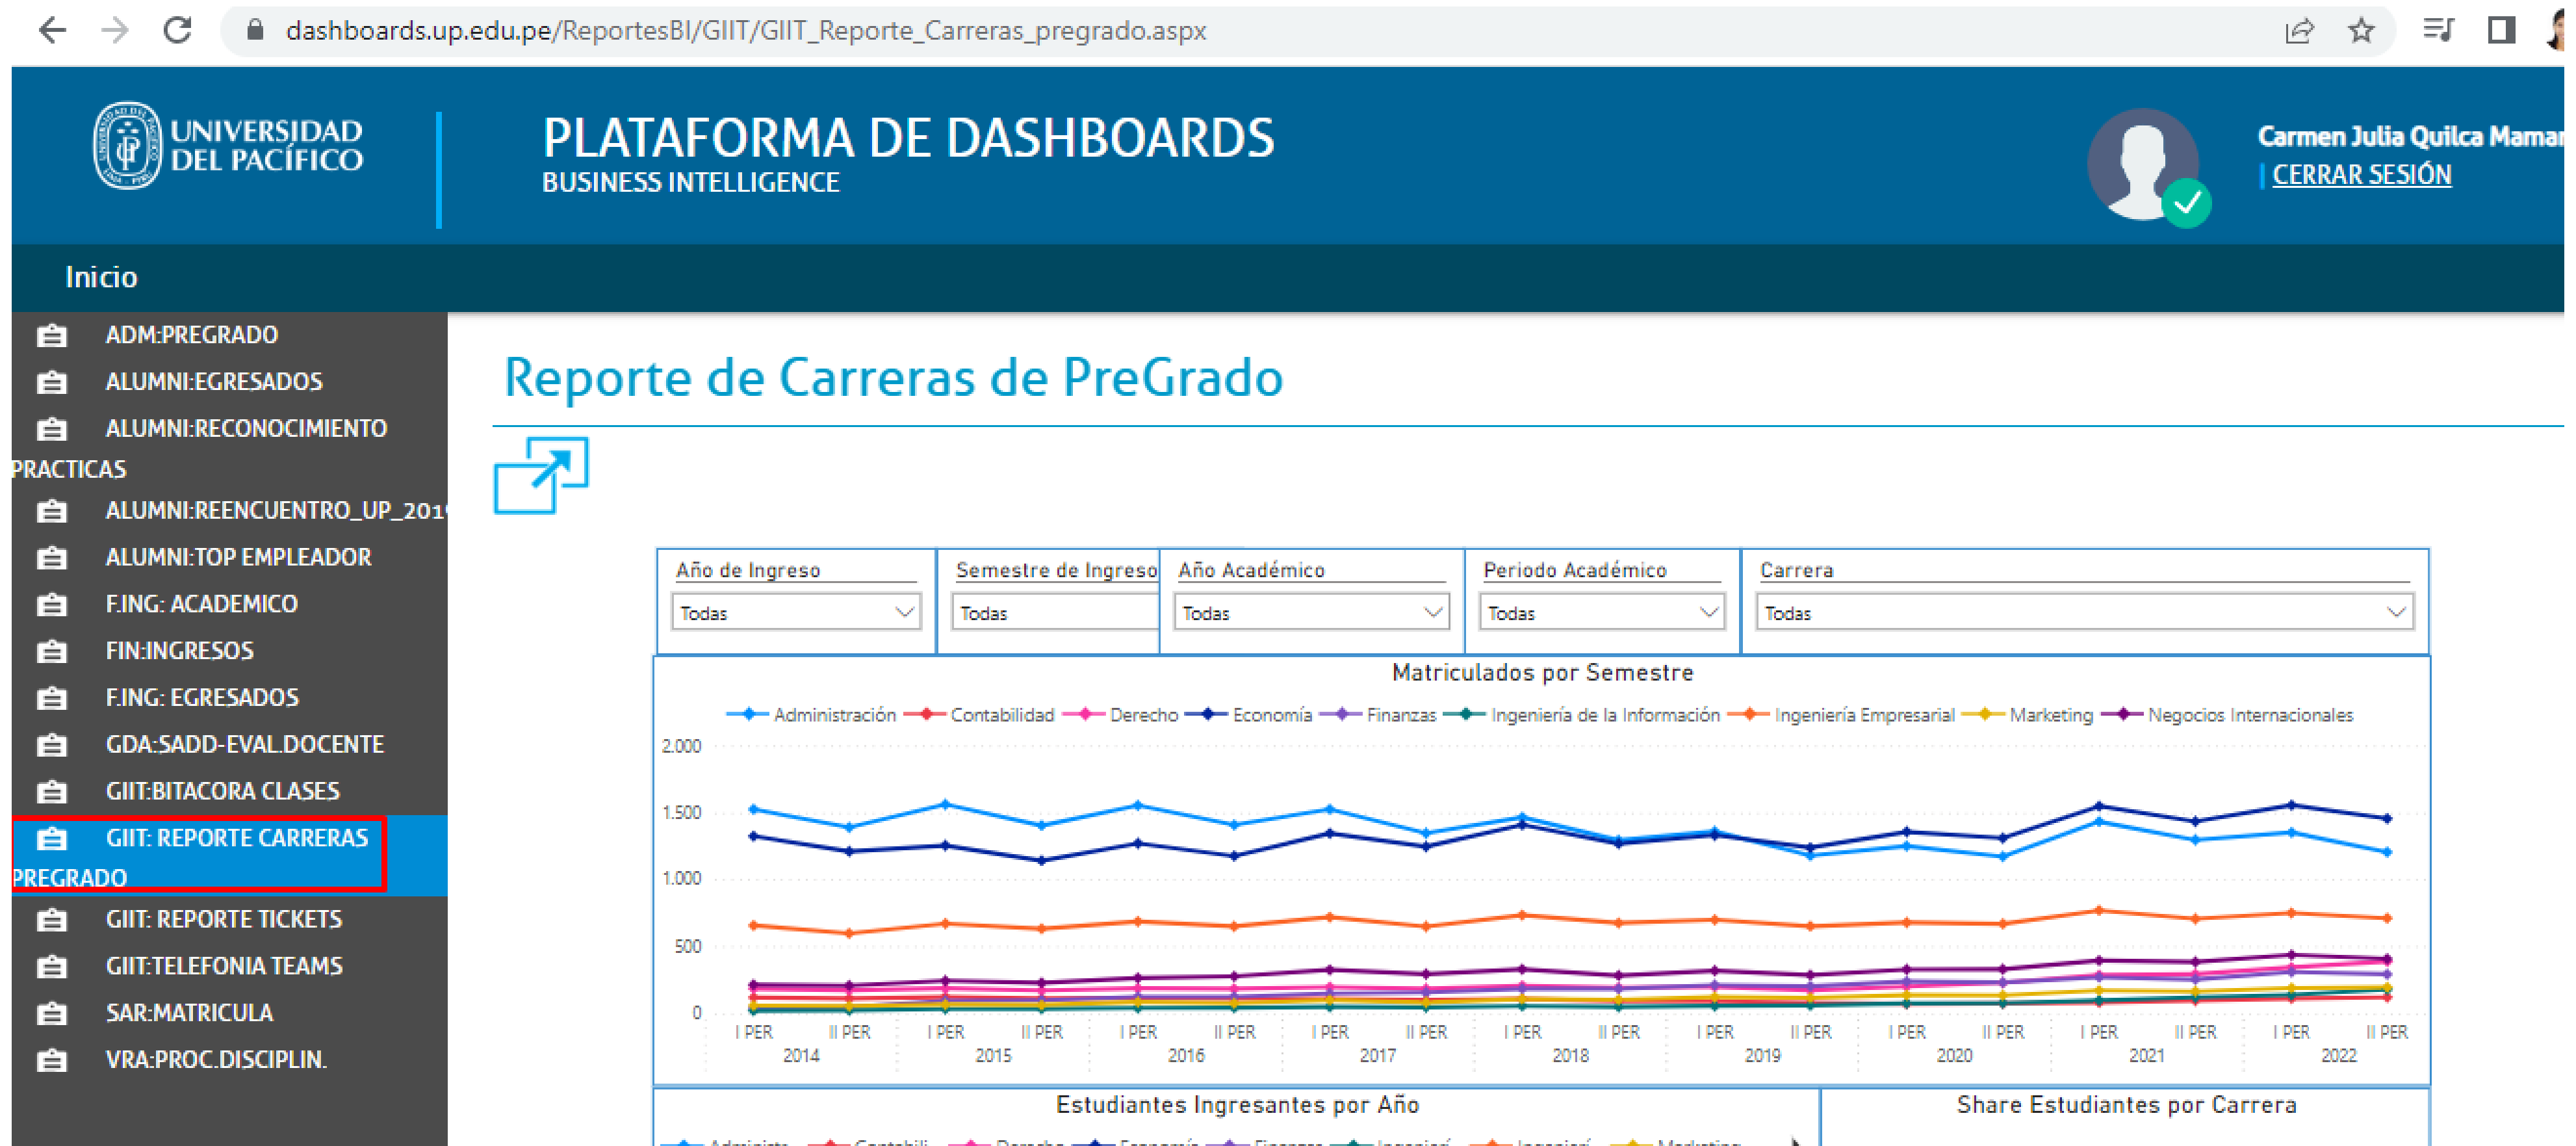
dashboards.up.edu.pe/ReportesBI/GIIT/GIIT_Reporte_Carreras_pregrado.aspx

UNIVERSIDAD DEL PACÍFICO

PLATAFORMA DE DASHBOARDS
BUSINESS INTELLIGENCE

Carmen Julia Quilca Mamar
CERRAR SESIÓN

Inicio

ADM:PREGRADO
ALUMNI:EGRESADOS
ALUMNI:RECONOCIMIENTO PRACTICAS
ALUMNI:REENCUENTRO_UP_201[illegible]
ALUMNI:TOP EMPLEADOR
F.ING: ACADEMICO
FIN:INGRESOS
F.ING: EGRESADOS
GDA:SADD-EVAL.DOCENTE
GIIT:BITACORA CLASES
GIIT: REPORTE CARRERAS PREGRADO
GIIT: REPORTE TICKETS
GIIT:TELEFONIA TEAMS
SAR:MATRICULA
VRA:PROC.DISCIPLIN.

Reporte de Carreras de PreGrado

Año de Ingreso
Todas
Semestre de Ingreso
Todas
Año Académico
Todas
Periodo Académico
Todas
Carrera
Todas

Matriculados por Semestre

Administración Contabilidad Derecho Economía Finanzas Ingeniería de la Información Ingeniería Empresarial Marketing Negocios Internacionales

2.000
1.500
1.000
500
0

I PER II PER I PER II PER I PER II PER I PER II PER I PER II PER I PER II PER I PER II PER I PER II PER I PER II PER
2014 2015 2016 2017 2018 2019 2020 2021 2022

Estudiantes Ingresantes por Año
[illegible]

Share Estudiantes por Carrera